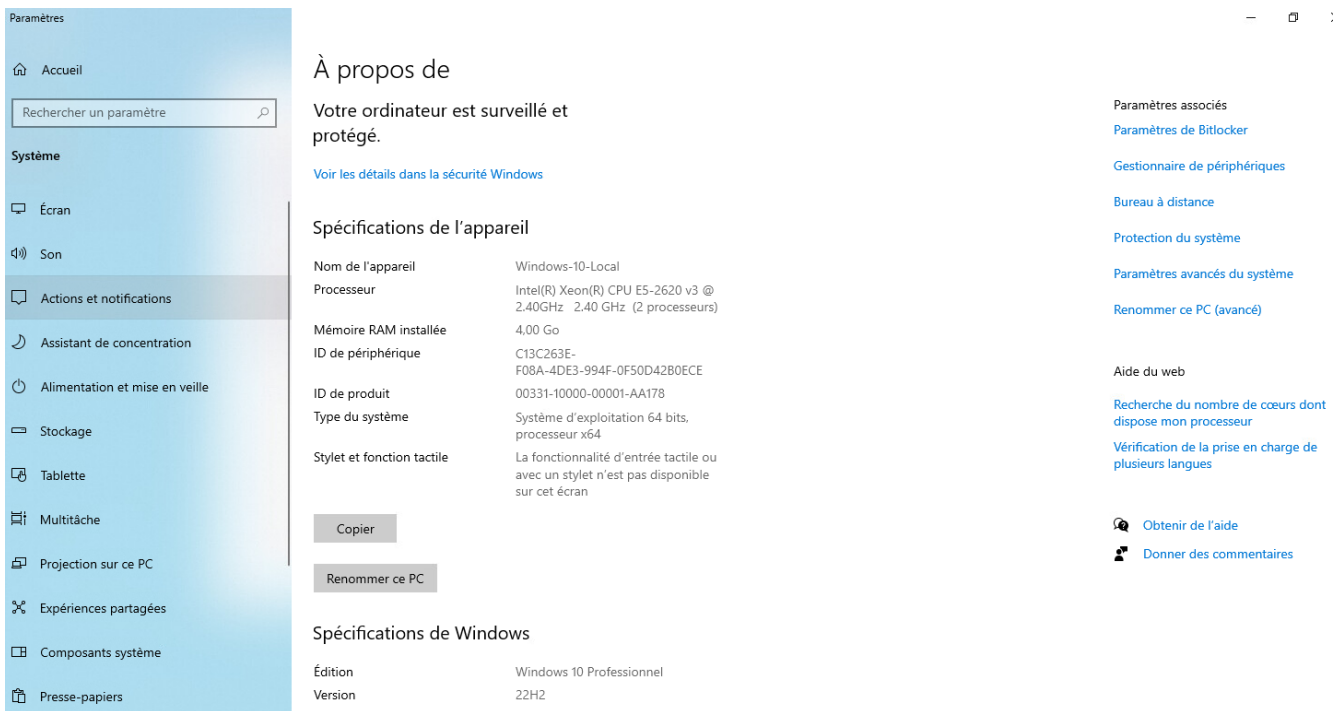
Paramètres

Accueil

Rechercher un paramètre

Système

Écran

Son

Actions et notifications

Assistant de concentration

Alimentation et mise en veille

Stockage

Tablette

Multitâche

Projection sur ce PC

Expériences partagées

Composants système

Presse-papiers

À propos de

Votre ordinateur est surveillé et protégé.

Voir les détails dans la sécurité Windows

Spécifications de l'appareil

| | |
|---|---|
| Nom de l'appareil | Windows-10-Local |
| Processeur | Intel(R) Xeon(R) CPU E5-2620 v3 @ 2.40GHz 2.40 GHz (2 processeurs) |
| Mémoire RAM installée | 4,00 Go |
| ID de périphérique | C13C263E-F08A-4DE3-994F-0F50D42B0ECE |
| ID de produit | 00331-10000-00001-AA178 |
| Type du système | Système d'exploitation 64 bits, processeur x64 |
| Stylet et fonction tactile | La fonctionnalité d'entrée tactile ou avec un stylet n'est pas disponible sur cet écran |

Copier

Renommer ce PC

Spécifications de Windows

| | |
|---|---|
| Édition | Windows 10 Professionnel |
| Version | 22H2 |

Paramètres associés

Paramètres de Bitlocker

Gestionnaire de périphériques

Bureau à distance

Protection du système

Paramètres avancés du système

Renommer ce PC (avancé)

Aide du web

Recherche du nombre de cœurs dont dispose mon processeur

Vérification de la prise en charge de plusieurs langues

Obtenir de l'aide

Donner des commentaires